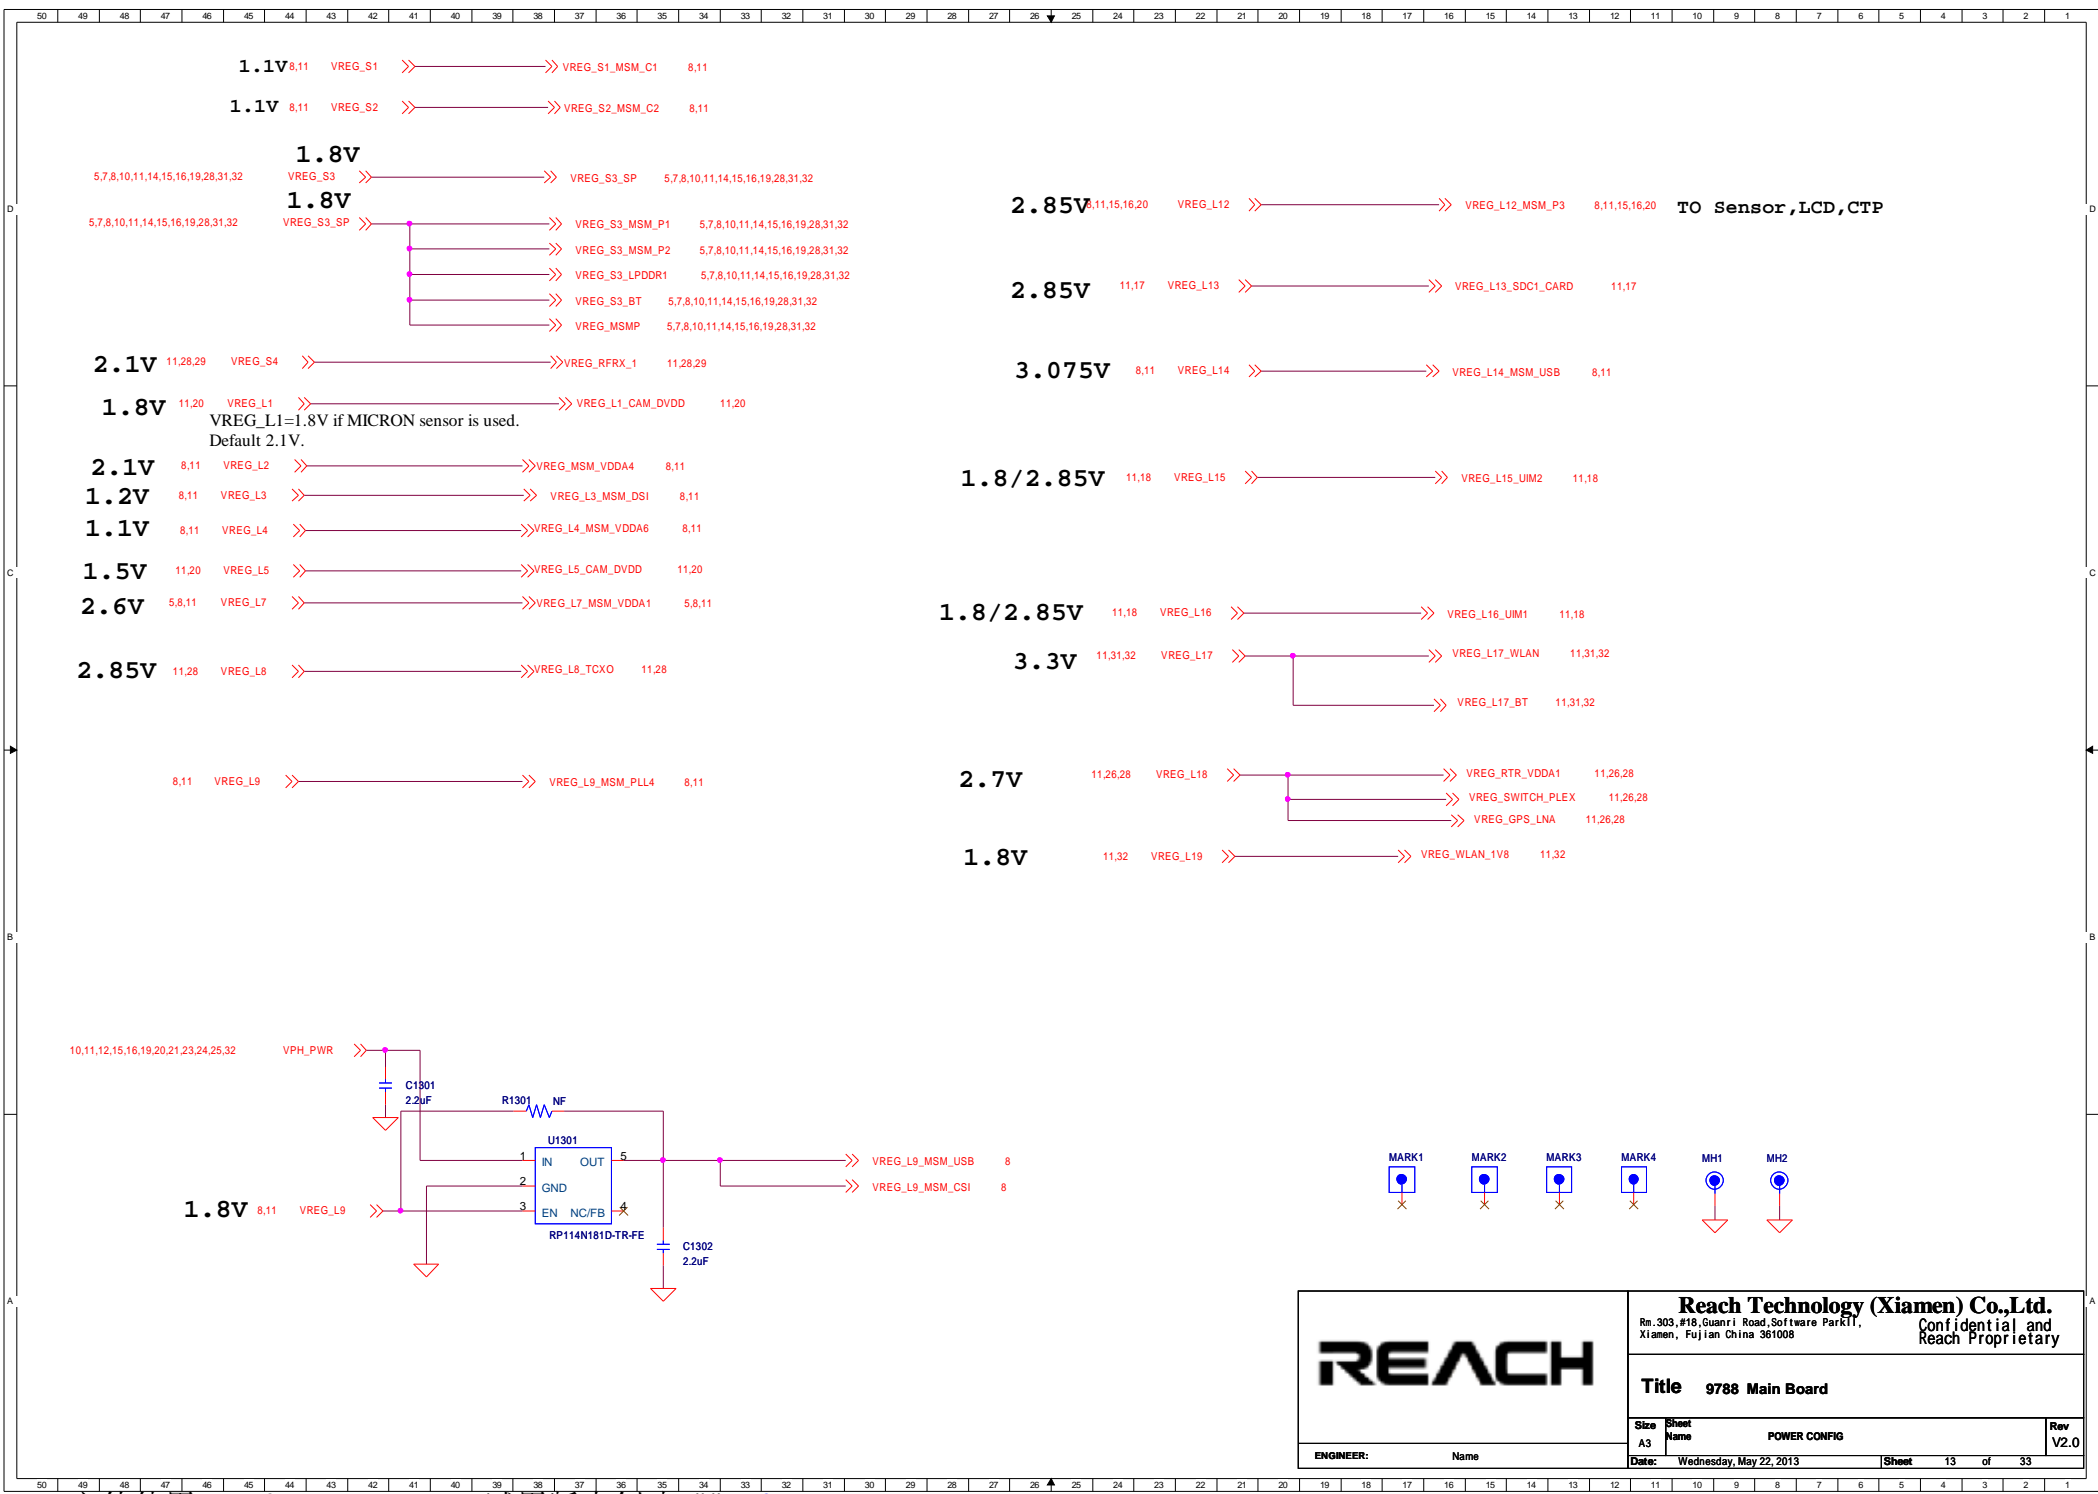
50 49 48 47 46 45 44 43 42 41 40 39 38 37 36 35 34 33 32 31 30 29 28 27 26 25 24 23 22 21 20 19 18 17 16 15 14 13 12 11 10 9 8 7 6 5 4 3 2 1

1.1V 8,11 VREG_S1 VREG_S1_MSM_C1 8,11

1.1V 8,11 VREG_S2 VREG_S2_MSM_C2 8,11

1.8V
5,7,8,10,11,14,15,16,19,28,31,32 VREG_S3 VREG_S3_SP 5,7,8,10,11,14,15,16,19,28,31,32

1.8V
5,7,8,10,11,14,15,16,19,28,31,32 VREG_S3_SP
VREG_S3_MSM_P1 5,7,8,10,11,14,15,16,19,28,31,32
VREG_S3_MSM_P2 5,7,8,10,11,14,15,16,19,28,31,32
VREG_S3_LPDDR1 5,7,8,10,11,14,15,16,19,28,31,32
VREG_S3_BT 5,7,8,10,11,14,15,16,19,28,31,32
VREG_MSMP 5,7,8,10,11,14,15,16,19,28,31,32

2.1V 11,28,29 VREG_S4 VREG_RFRX_1 11,28,29

1.8V 11,20 VREG_L1 VREG_L1_CAM_DVDD 11,20
VREG_L1=1.8V if MICRON sensor is used.
Default 2.1V.

2.1V 8,11 VREG_L2 VREG_MSM_VDDA4 8,11
1.2V 8,11 VREG_L3 VREG_L3_MSM_DSI 8,11
1.1V 8,11 VREG_L4 VREG_L4_MSM_VDDA6 8,11
1.5V 11,20 VREG_L5 VREG_L5_CAM_DVDD 11,20
2.6V 5,8,11 VREG_L7 VREG_L7_MSM_VDDA1 5,8,11

2.85V 11,28 VREG_L8 VREG_L8_TCXO 11,28

8,11 VREG_L9 VREG_L9_MSM_PLL4 8,11

2.85V 8,11,15,16,20 VREG_L12 VREG_L12_MSM_P3 8,11,15,16,20 TO Sensor,LCD,CTP

2.85V 11,17 VREG_L13 VREG_L13_SDC1_CARD 11,17

3.075V 8,11 VREG_L14 VREG_L14_MSM_USB 8,11

1.8/2.85V 11,18 VREG_L15 VREG_L15_UIM2 11,18

1.8/2.85V 11,18 VREG_L16 VREG_L16_UIM1 11,18

3.3V 11,31,32 VREG_L17 VREG_L17_WLAN 11,31,32
VREG_L17_BT 11,31,32

2.7V 11,26,28 VREG_L18 VREG_RTR_VDDA1 11,26,28
VREG_SWITCH_PLEX 11,26,28
VREG_GPS_LNA 11,26,28

1.8V 11,32 VREG_L19 VREG_WLAN_1V8 11,32

10,11,12,15,16,19,20,21,23,24,25,32 VPH_PWR
C1301
2.2uF
R1301 NF
U1301
1 IN OUT 5
2 GND
3 EN NC/FB 4
RP114N181D-TR-FE
C1302
2.2uF
VREG_L9_MSM_USB 8
VREG_L9_MSM_CSI 8
1.8V 8,11 VREG_L9

MARK1 MARK2 MARK3 MARK4 MH1 MH2

D C B A

REACH
Reach Technology (Xiamen) Co.,Ltd.
Rm.303,#18,Guanri Road,Software ParkII,
Xiamen, Fujian China 361008
Confidential and
Reach Proprietary
Title 9788 Main Board
Size A3
Sheet Name POWER CONFIG
Rev V2.0
ENGINEER: Name
Date: Wednesday, May 22, 2013 Sheet 13 of 33